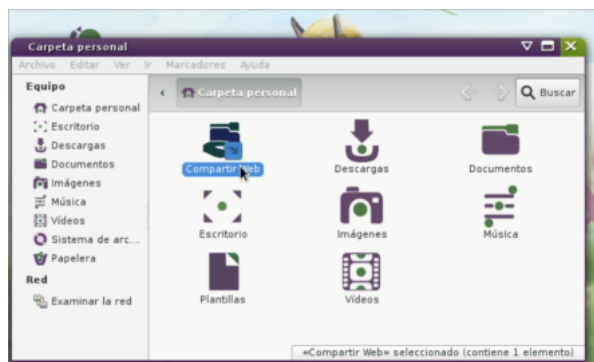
Carpeta personal

Archivo Editar Ver Ir Marcadores Ayuda

Equipo
Carpeta personal
Escritorio
Descargas
Documentos
Imágenes
Música
Vídeos
Sistema de arc...
Papelera

Red
Examinar la red

Carpeta personal

Buscar

Compartir Web
Descargas
Documentos
Escritorio
Imágenes
Música
Plantillas
Vídeos

«Compartir Web» seleccionado (contiene 1 elemento)